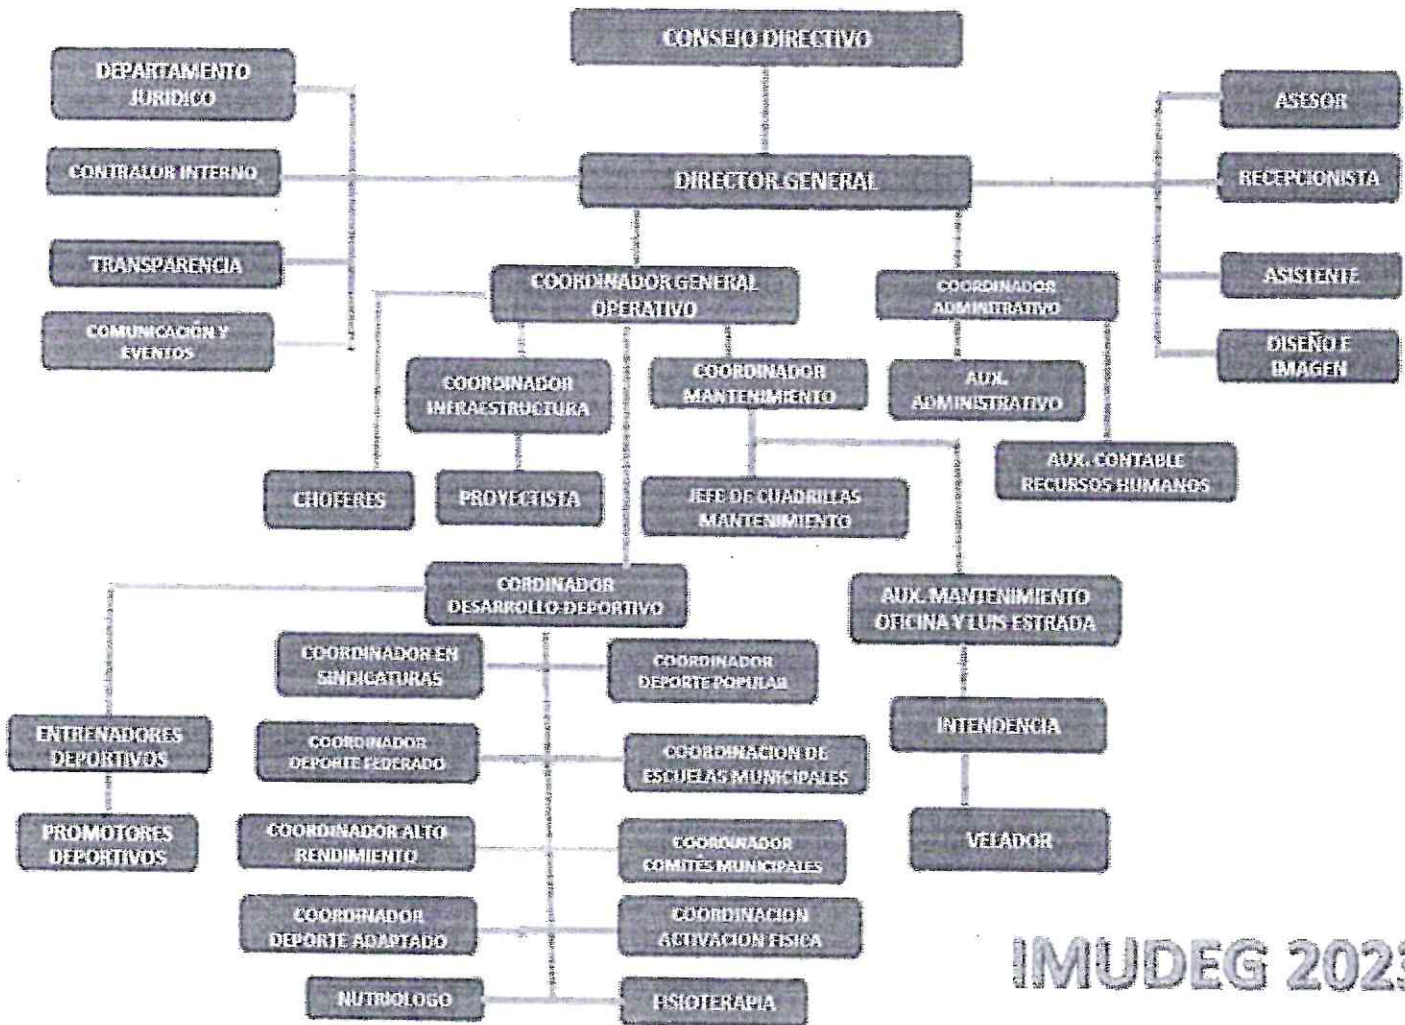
CONSEJO DIRECTIVO

DEPARTAMENTO JURIDICO

CONTRALOR INTERNO

TRANSPARENCIA

COMUNICACIÓN Y EVENTOS

DIRECTOR GENERAL

ASESOR

RECEPCIONISTA

ASISTENTE

DISEÑO E IMAGEN

COORDINADOR GENERAL OPERATIVO

COORDINADOR ADMINISTRATIVO

COORDINADOR INFRAESTRUCTURA

COORDINADOR MANTENIMIENTO

AUX. ADMINISTRATIVO

AUX. CONTABLE RECURSOS HUMANOS

CHOFERES

PROYECTISTA

JEFE DE CUADRILLAS MANTENIMIENTO

CORDINADOR DESARROLLO DEPORTIVO

AUX. MANTENIMIENTO OFICINA Y LUIS ESTRADA

COORDINADOR EN SINDICATURAS

COORDINADOR DEPORTE POPULAR

ENTRENADORES DEPORTIVOS

COORDINADOR DEPORTE FEDERADO

COORDINACION DE ESCUELAS MUNICIPALES

INTENDENCIA

PROMOTORES DEPORTIVOS

COORDINADOR ALTO RENDIMIENTO

COORDINADOR COMITES MUNICIPALES

VELADOR

COORDINADOR DEPORTE ADAPTADO

COORDINACION ACTIVACION FISICA

NUTRIOLOGO

FISIOTERAPIA

IMUDEG 202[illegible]